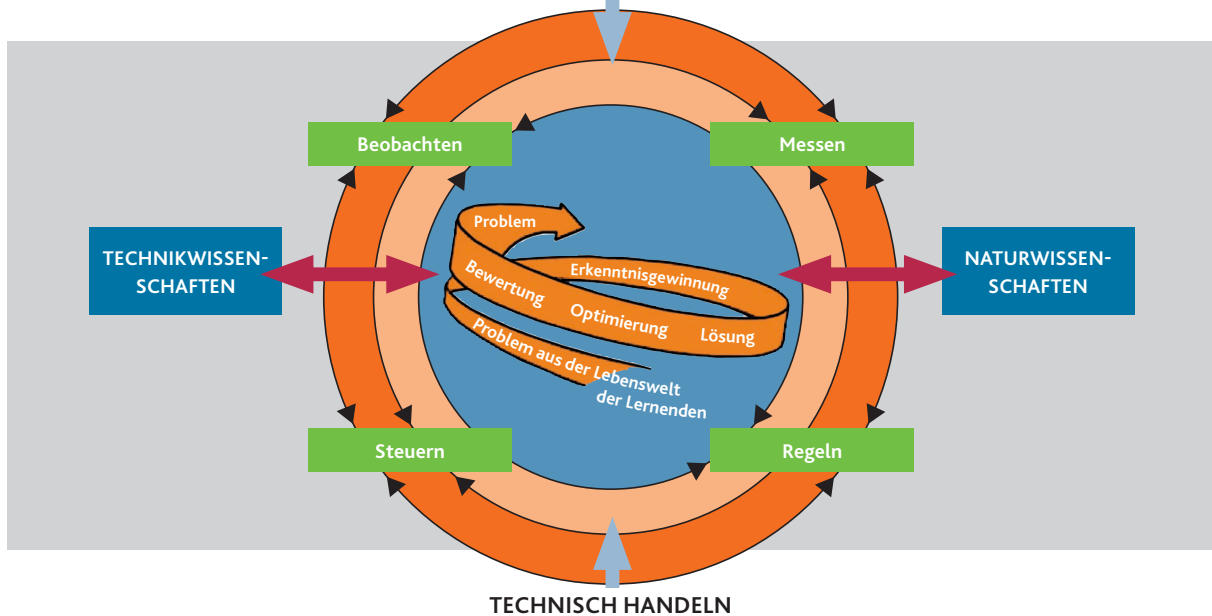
Beobachten

Messen

TECHNIKWISSENSCHAFTEN

NATURWISSENSCHAFTEN

Problem

Erkenntnisgewinnung

Bewertung

Optimierung

Lösung

Problem aus der Lebenswelt der Lernenden

Steuern

Regeln

TECHNISCH HANDELN